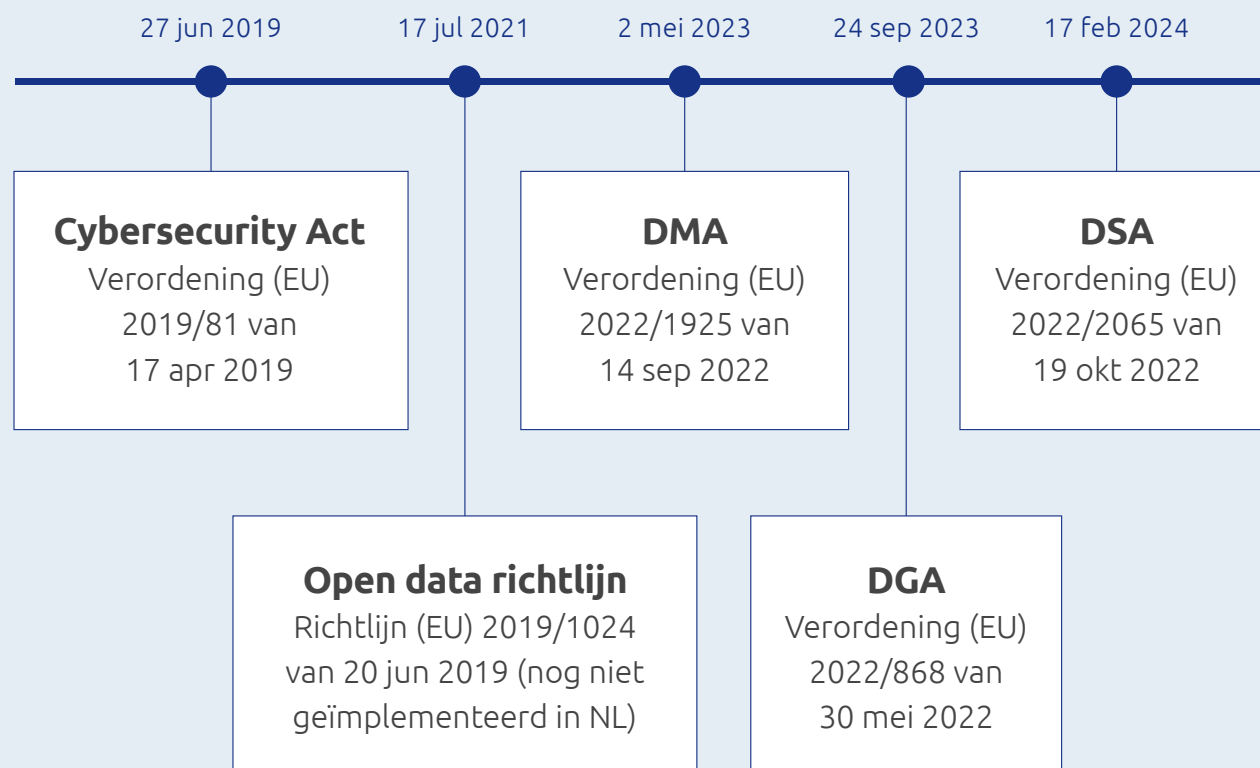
27 jun 2019

17 jul 2021

2 mei 2023

24 sep 2023

17 feb 2024

**Cybersecurity Act**
Verordening (EU) 2019/81 van 17 apr 2019

**DMA**
Verordening (EU) 2022/1925 van 14 sep 2022

**DSA**
Verordening (EU) 2022/2065 van 19 okt 2022

**Open data richtlijn**
Richtlijn (EU) 2019/1024 van 20 jun 2019 (nog niet geïmplementeerd in NL)

**DGA**
Verordening (EU) 2022/868 van 30 mei 2022